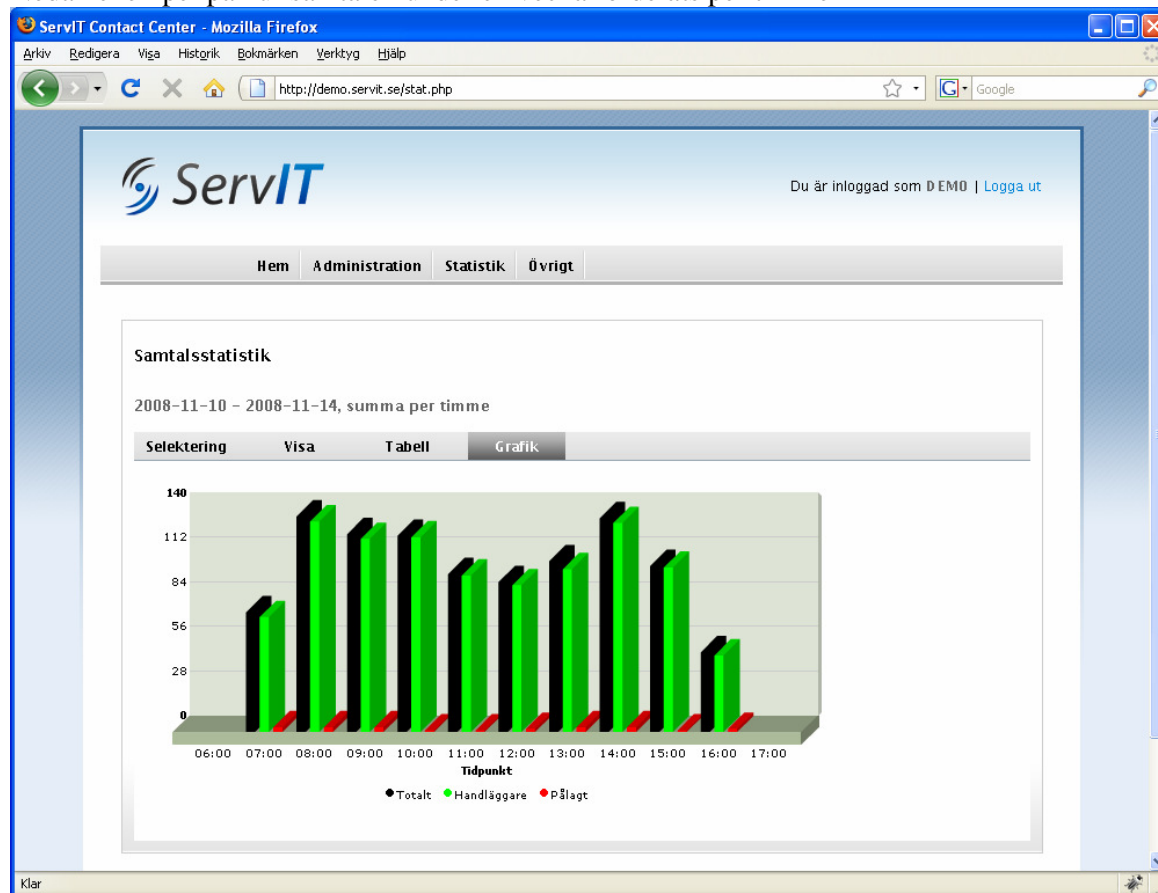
ServIT Contact Center - Mozilla Firefox

Arkiv Redigera Visa Historik Bokmärken Verktyg Hjälp

http://demo.servit.se/stat.php

Google

ServIT

Du är inloggad som DEMO | Logga ut

Hem Administration Statistik Övrigt

Samtalsstatistik

2008-11-10 - 2008-11-14, summa per timme

Selektering Visa Tabell Grafik

140
112
84
56
28
0

06:00 07:00 08:00 09:00 10:00 11:00 12:00 13:00 14:00 15:00 16:00 17:00

Tidpunkt

Totalt Handläggare Pålagt

Klar